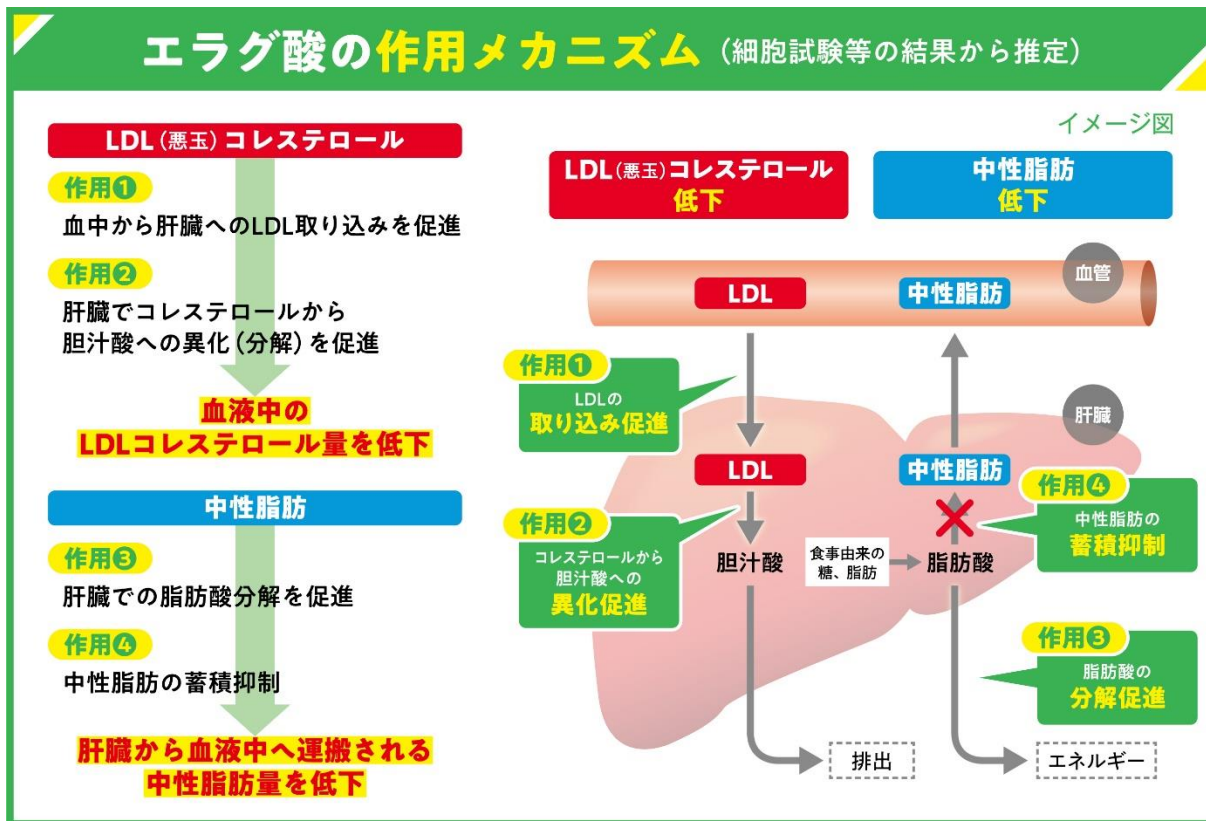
エラグ酸の作用メカニズム（細胞試験等の結果から推定）

LDL（悪玉）コレステロール

作用❶
血中から肝臓へのLDL取り込みを促進

作用❷
肝臓でコレステロールから胆汁酸への異化（分解）を促進

血液中のLDLコレステロール量を低下

中性脂肪

作用❸
肝臓での脂肪酸分解を促進

作用❹
中性脂肪の蓄積抑制

肝臓から血液中へ運搬される中性脂肪量を低下

イメージ図

LDL（悪玉）コレステロール 低下

中性脂肪 低下

血管

LDL

中性脂肪

作用❶
LDLの取り込み促進

肝臓

LDL

中性脂肪

作用❹
中性脂肪の蓄積抑制

作用❷
コレステロールから胆汁酸への異化促進

胆汁酸

食事由来の糖、脂肪

脂肪酸

作用❸
脂肪酸の分解促進

排出

エネルギー